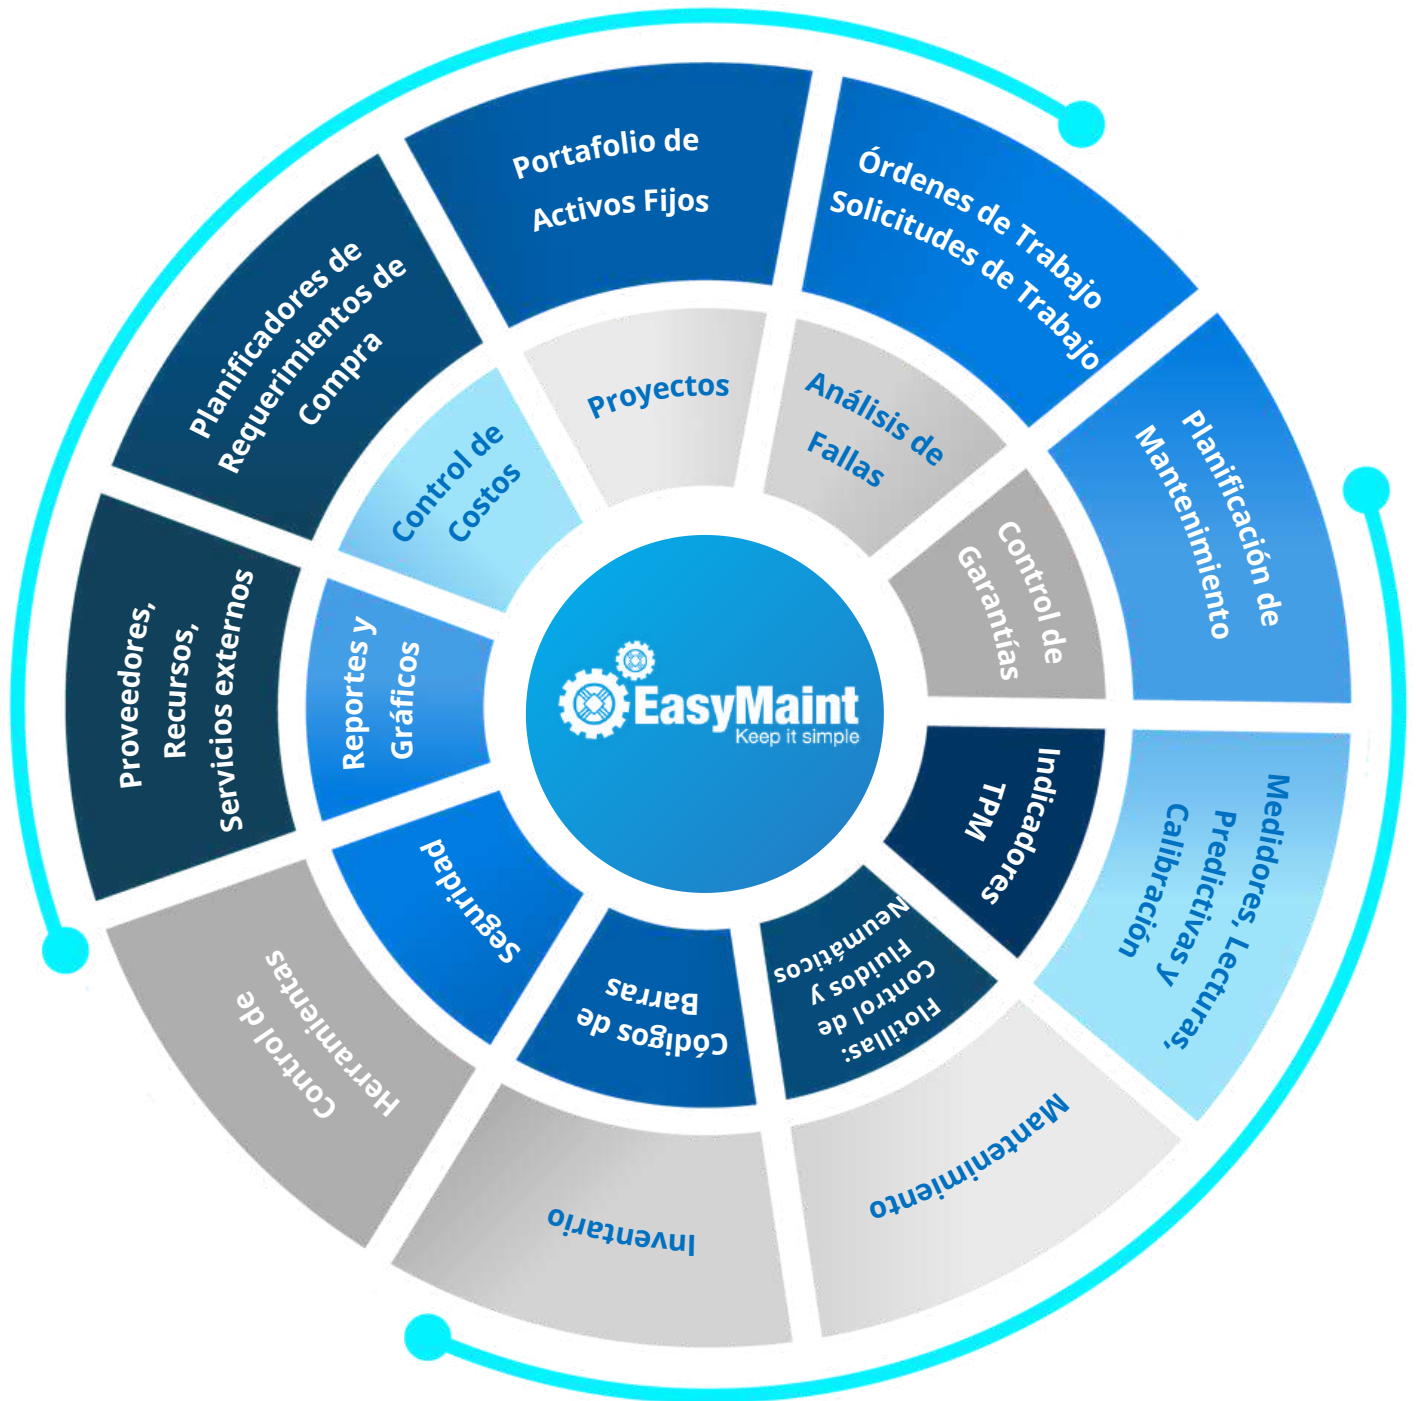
Portafolio de Activos Fijos

Órdenes de Trabajo
Solicitudes de Trabajo

Planificación de Mantenimiento

Medidores, Lecturas, Predictivas y Calibración

Mantenimiento

Inventario

Control de Herramientas

Proveedores, Recursos, Servicios externos

Planificadores de Requerimientos de Compra

Proyectos

Análisis de Fallas

Control de Garantías

Indicadores TPM

Flotillas: Control de Fluidos y Neumáticos

Códigos de Barras

Seguridad

Reportes y Gráficos

Control de Costos

EasyMaint
Keep it simple